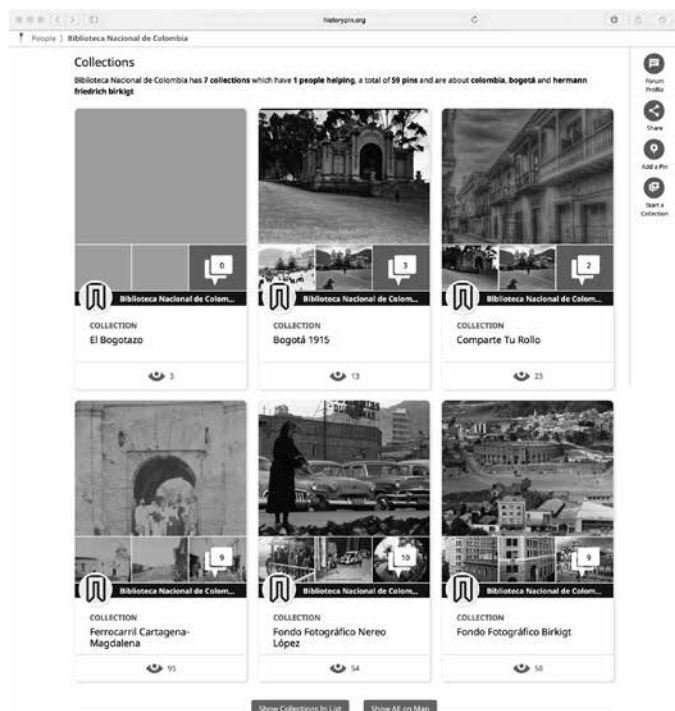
historypin.org

People ) Biblioteca Nacional de Colombia

Collections

Biblioteca Nacional de Colombia has 7 collections which have 1 people helping, a total of 59 pins and are about colombia, bogotá and hermann friedrich birkigt

Forum Profile

Share

Add a Pin

Start a Collection

0

Biblioteca Nacional de Colom...

COLLECTION

El Bogotazo

3

3

Biblioteca Nacional de Colom...

COLLECTION

Bogotá 1915

13

2

Biblioteca Nacional de Colom...

COLLECTION

Comparte Tu Rollo

23

9

Biblioteca Nacional de Colom...

COLLECTION

Ferrocarril Cartagena-Magdalena

95

59

Biblioteca Nacional de Colom...

COLLECTION

Fondo Fotográfico Nereo López

54

9

Biblioteca Nacional de Colom...

COLLECTION

Fondo Fotográfico Birkigt

58

Show Collections In List

Show All on Map